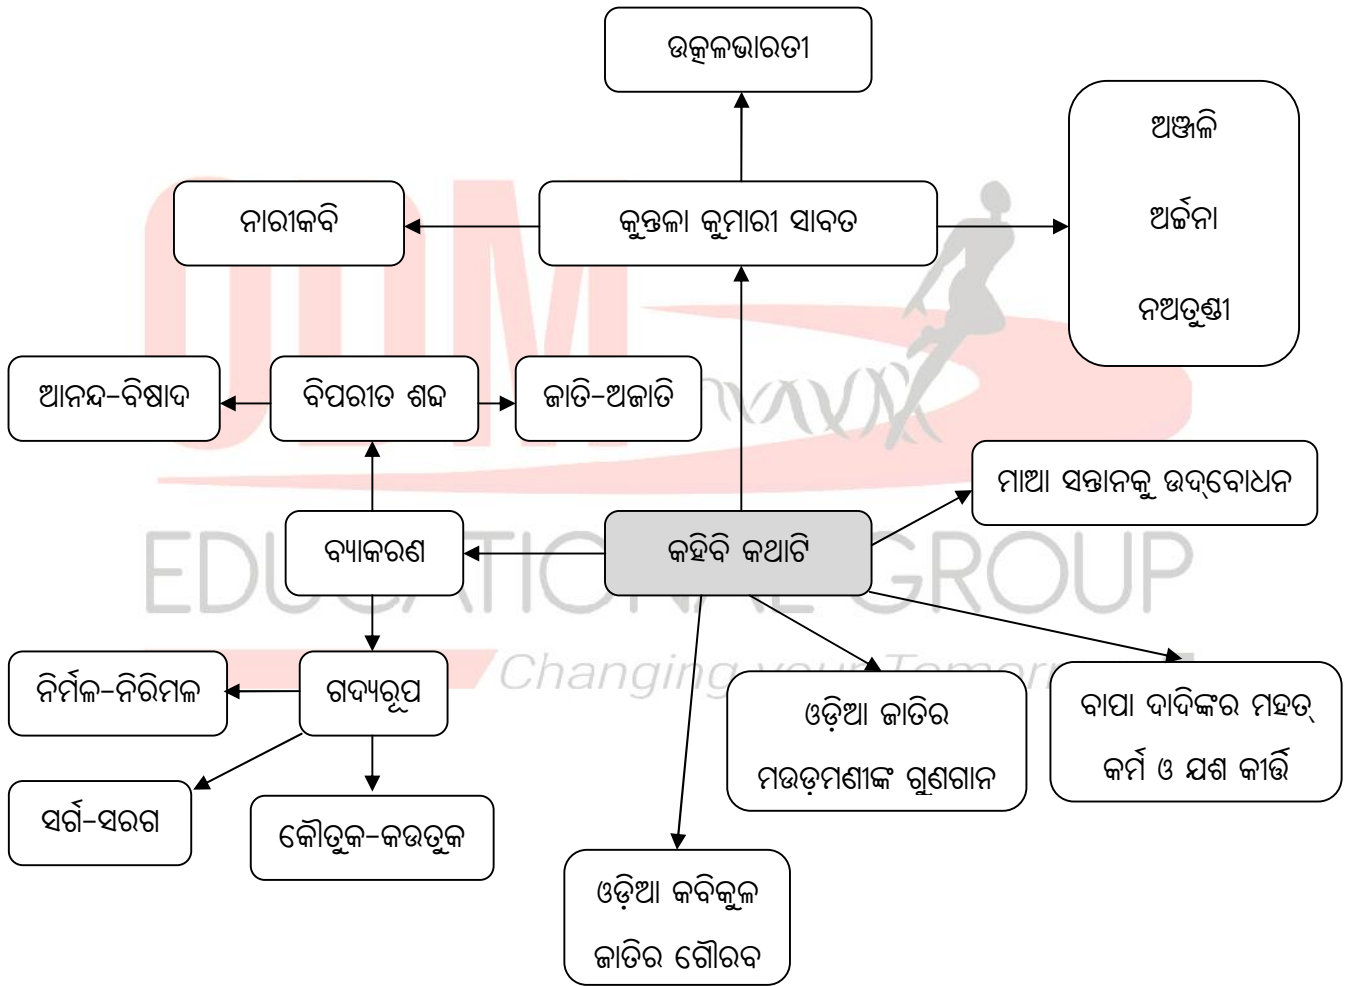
ଉତ୍କଳଭାରତୀ

ଅଞ୍ଜଳି

ଅର୍ଚ୍ଚନା

ନଅତୁଣ୍ଡୀ

ନାରୀକବି

କୁନ୍ତଳା କୁମାରୀ ସାବତ

ଆନନ୍ଦ-ବିଷାଦ

ବିପରୀତ ଶବ୍ଦ

ଜାତି-ଅଜାତି

ମାଆ ସନ୍ତାନଙ୍କୁ ଉଦ୍‌ବୋଧନ

ବ୍ୟାକରଣ

କହିବି କଥାଟି

EDUCATIONAL GROUP

Changing your Tomorrow

ନିର୍ମଳ-ନିରିମଳ

ଗଦ୍ୟରୂପ

ଓଡ଼ିଆ ଜାତିର ମଉଡ଼ମଣୀଙ୍କ ଗୁଣଗାନ

ବାପା ଦାଦିଙ୍କର ମହତ୍ କର୍ମ ଓ ଯଶ କୀର୍ତ୍ତି

ସର୍ଗ-ସରଗ

କୌତୁକ-କଉତୁକ

ଓଡ଼ିଆ କବିକୁଳ ଜାତିର ଗୌରବ